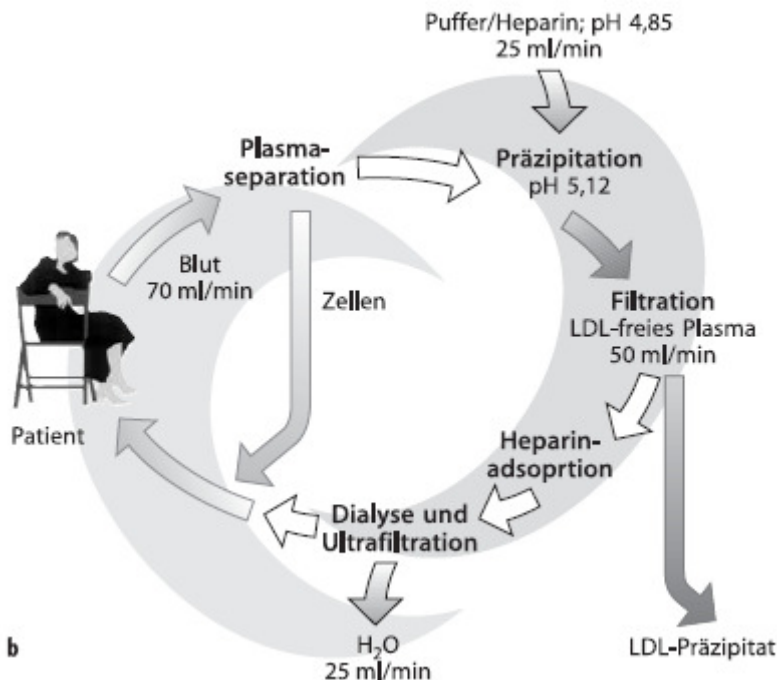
Puffer/Heparin; pH 4,85
25 ml/min

Plasmaseparation

Präzipitation
pH 5,12

Blut
70 ml/min

Zellen

Filtration
LDL-freies Plasma
50 ml/min

Patient

Heparinadsoprtion

Dialyse und Ultrafiltration

$H_2O$
25 ml/min

LDL-Präzipitat

b